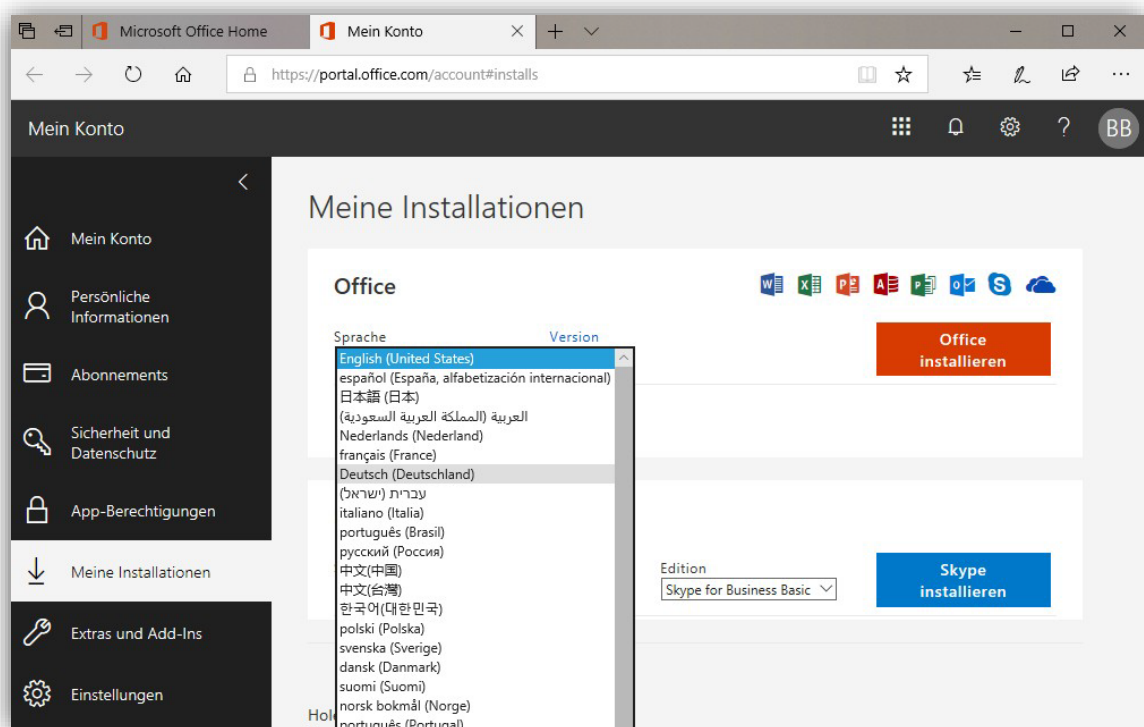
Microsoft Office Home
Mein Konto
https://portal.office.com/account#installs

Mein Konto
BB

Mein Konto
Persönliche Informationen
Abonnements
Sicherheit und Datenschutz
App-Berechtigungen
Meine Installationen
Extras und Add-Ins
Einstellungen

Meine Installationen

Office

Sprache
Version

English (United States)
español (España, alfabetización internacional)
日本語 (日本)
العربية (المملكة العربية السعودية)
Nederlands (Nederland)
français (France)
Deutsch (Deutschland)
עברית (ישראל)
italiano (Italia)
português (Brasil)
русский (Россия)
中文(中国)
中文(台灣)
한국어(대한민국)
polski (Polska)
svenska (Sverige)
dansk (Danmark)
suomi (Suomi)
norsk bokmål (Norge)
português (Portugal)

Office installieren

Edition
Skype for Business Basic

Skype installieren

Hol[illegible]